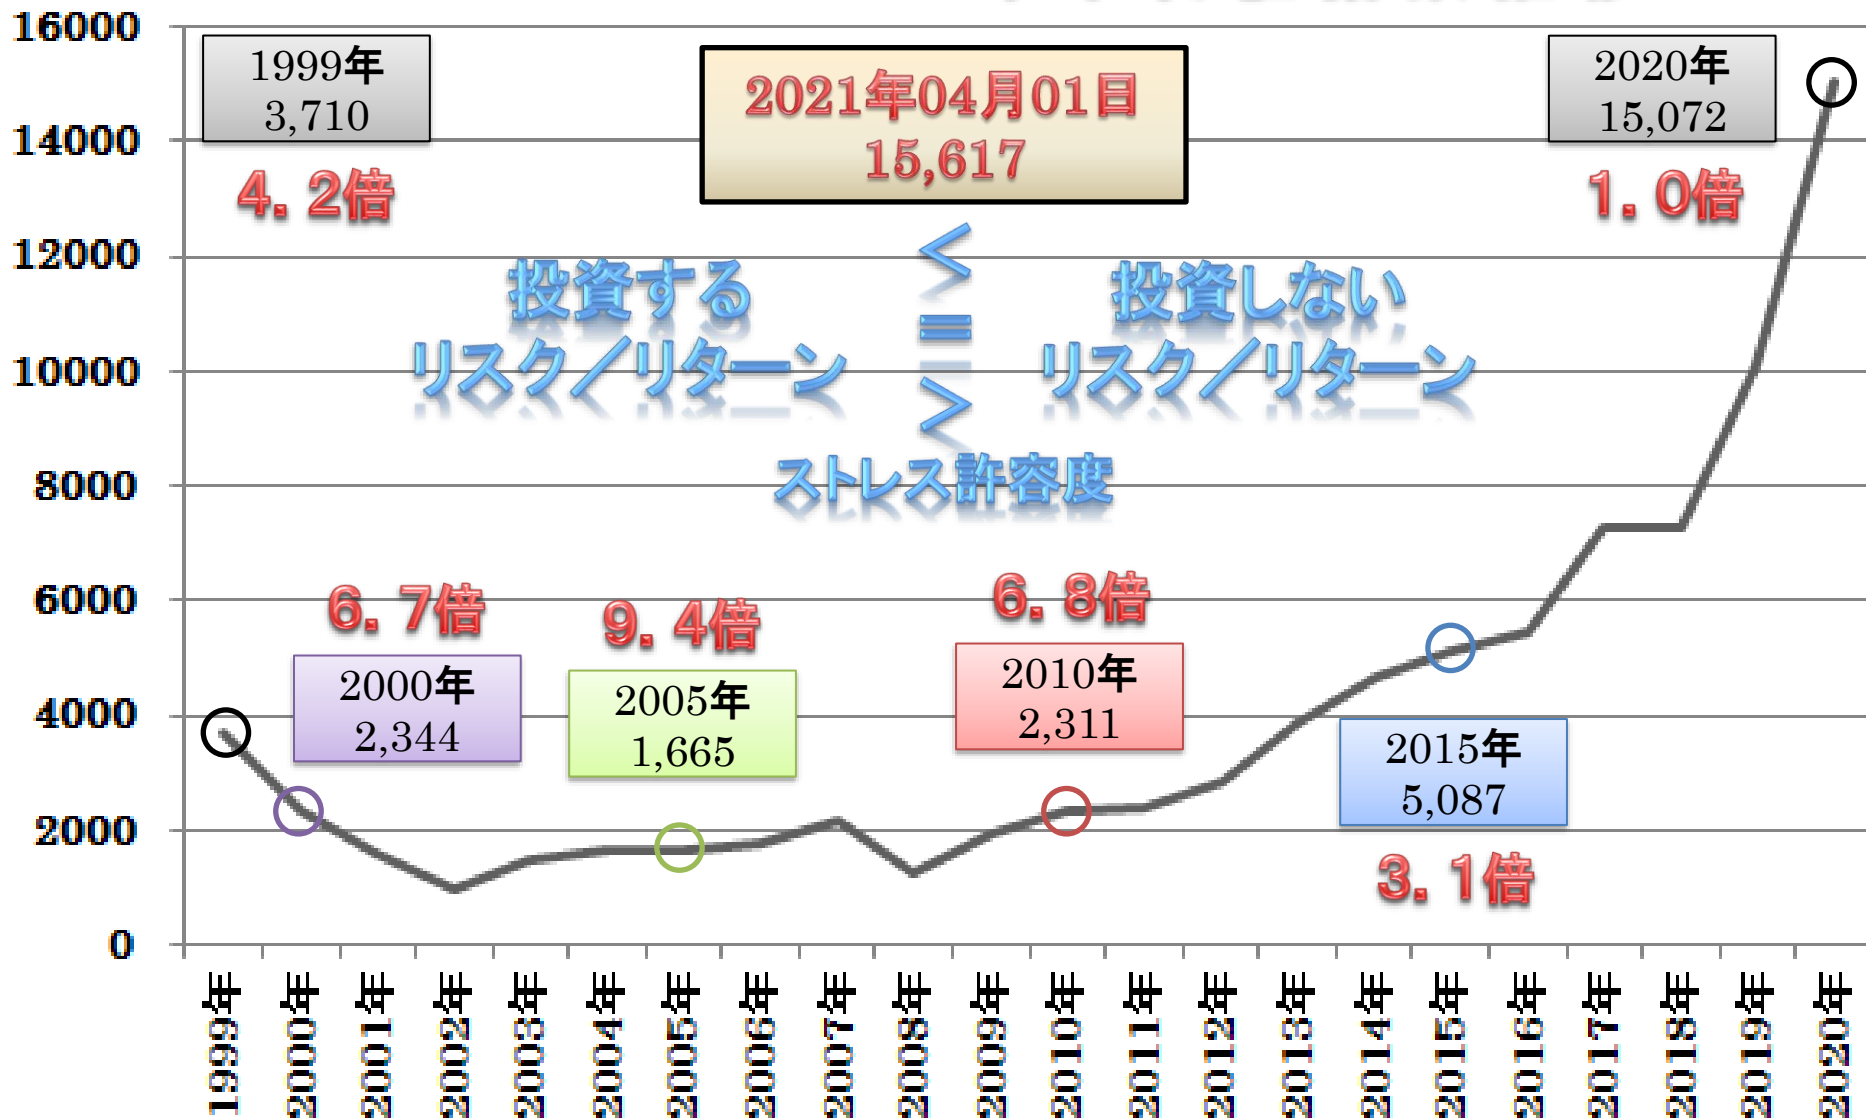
16000
14000
12000
10000
8000
6000
4000
2000
0

1999年
3,710

4. 2倍

2021年04月01日
15,617

2020年
15,072

1. 0倍

投資する
リスク／リターン

<
=
>

投資しない
リスク／リターン

ストレス許容度

6. 7倍

9. 4倍

6. 8倍

2000年
2,344

2005年
1,665

2010年
2,311

2015年
5,087

3. 1倍

1999年
2000年
2001年
2002年
2003年
2004年
2005年
2006年
2007年
2008年
2009年
2010年
2011年
2012年
2013年
2014年
2015年
2016年
2017年
2018年
2019年
2020年